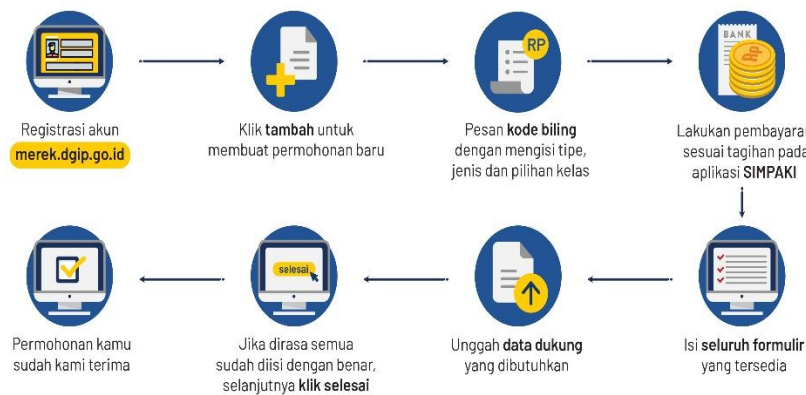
Registrasi akun
merek.dgip.go.id

Klik tambah untuk membuat permohonan baru

RP

Pesan kode biling dengan mengisi tipe, jenis dan pilihan kelas

BANK

Lakukan pembayaran sesuai tagihan pada aplikasi SIMPAKI

Isi seluruh formulir yang tersedia

Unggah data dukung yang dibutuhkan

selesai

Jika dirasa semua sudah diisi dengan benar, selanjutnya klik selesai

Permohonan kamu sudah kami terima